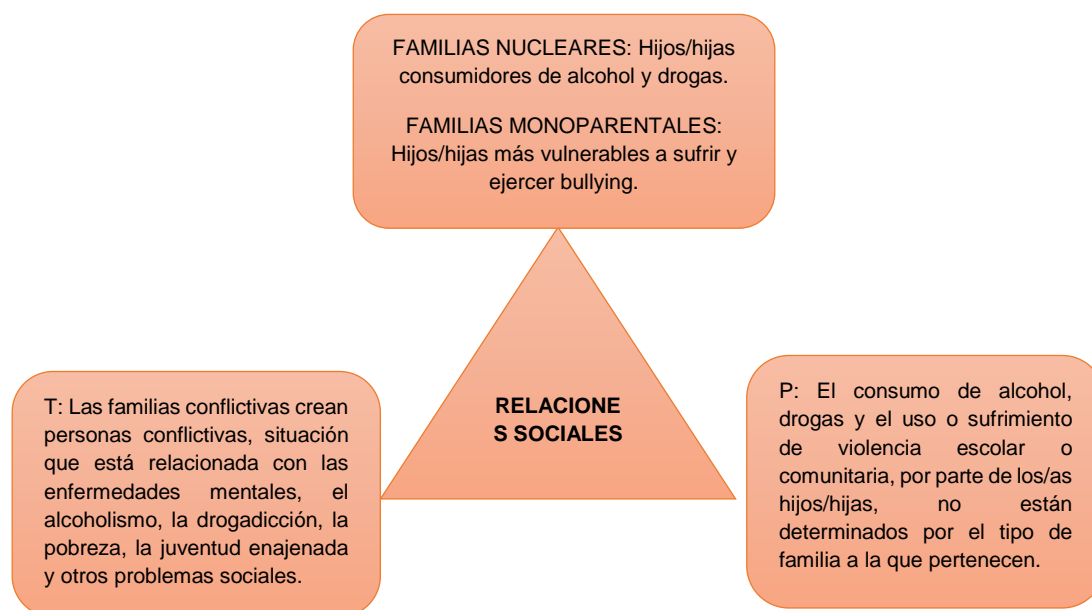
FAMILIAS NUCLEARES: Hijos/hijas consumidores de alcohol y drogas.

FAMILIAS MONOPARENTALES: Hijos/hijas más vulnerables a sufrir y ejercer bullying.

RELACIONE
S SOCIALES

T: Las familias conflictivas crean personas conflictivas, situación que está relacionada con las enfermedades mentales, el alcoholismo, la drogadicción, la pobreza, la juventud enajenada y otros problemas sociales.

P: El consumo de alcohol, drogas y el uso o sufrimiento de violencia escolar o comunitaria, por parte de los/as hijos/hijas, no están determinados por el tipo de familia a la que pertenecen.